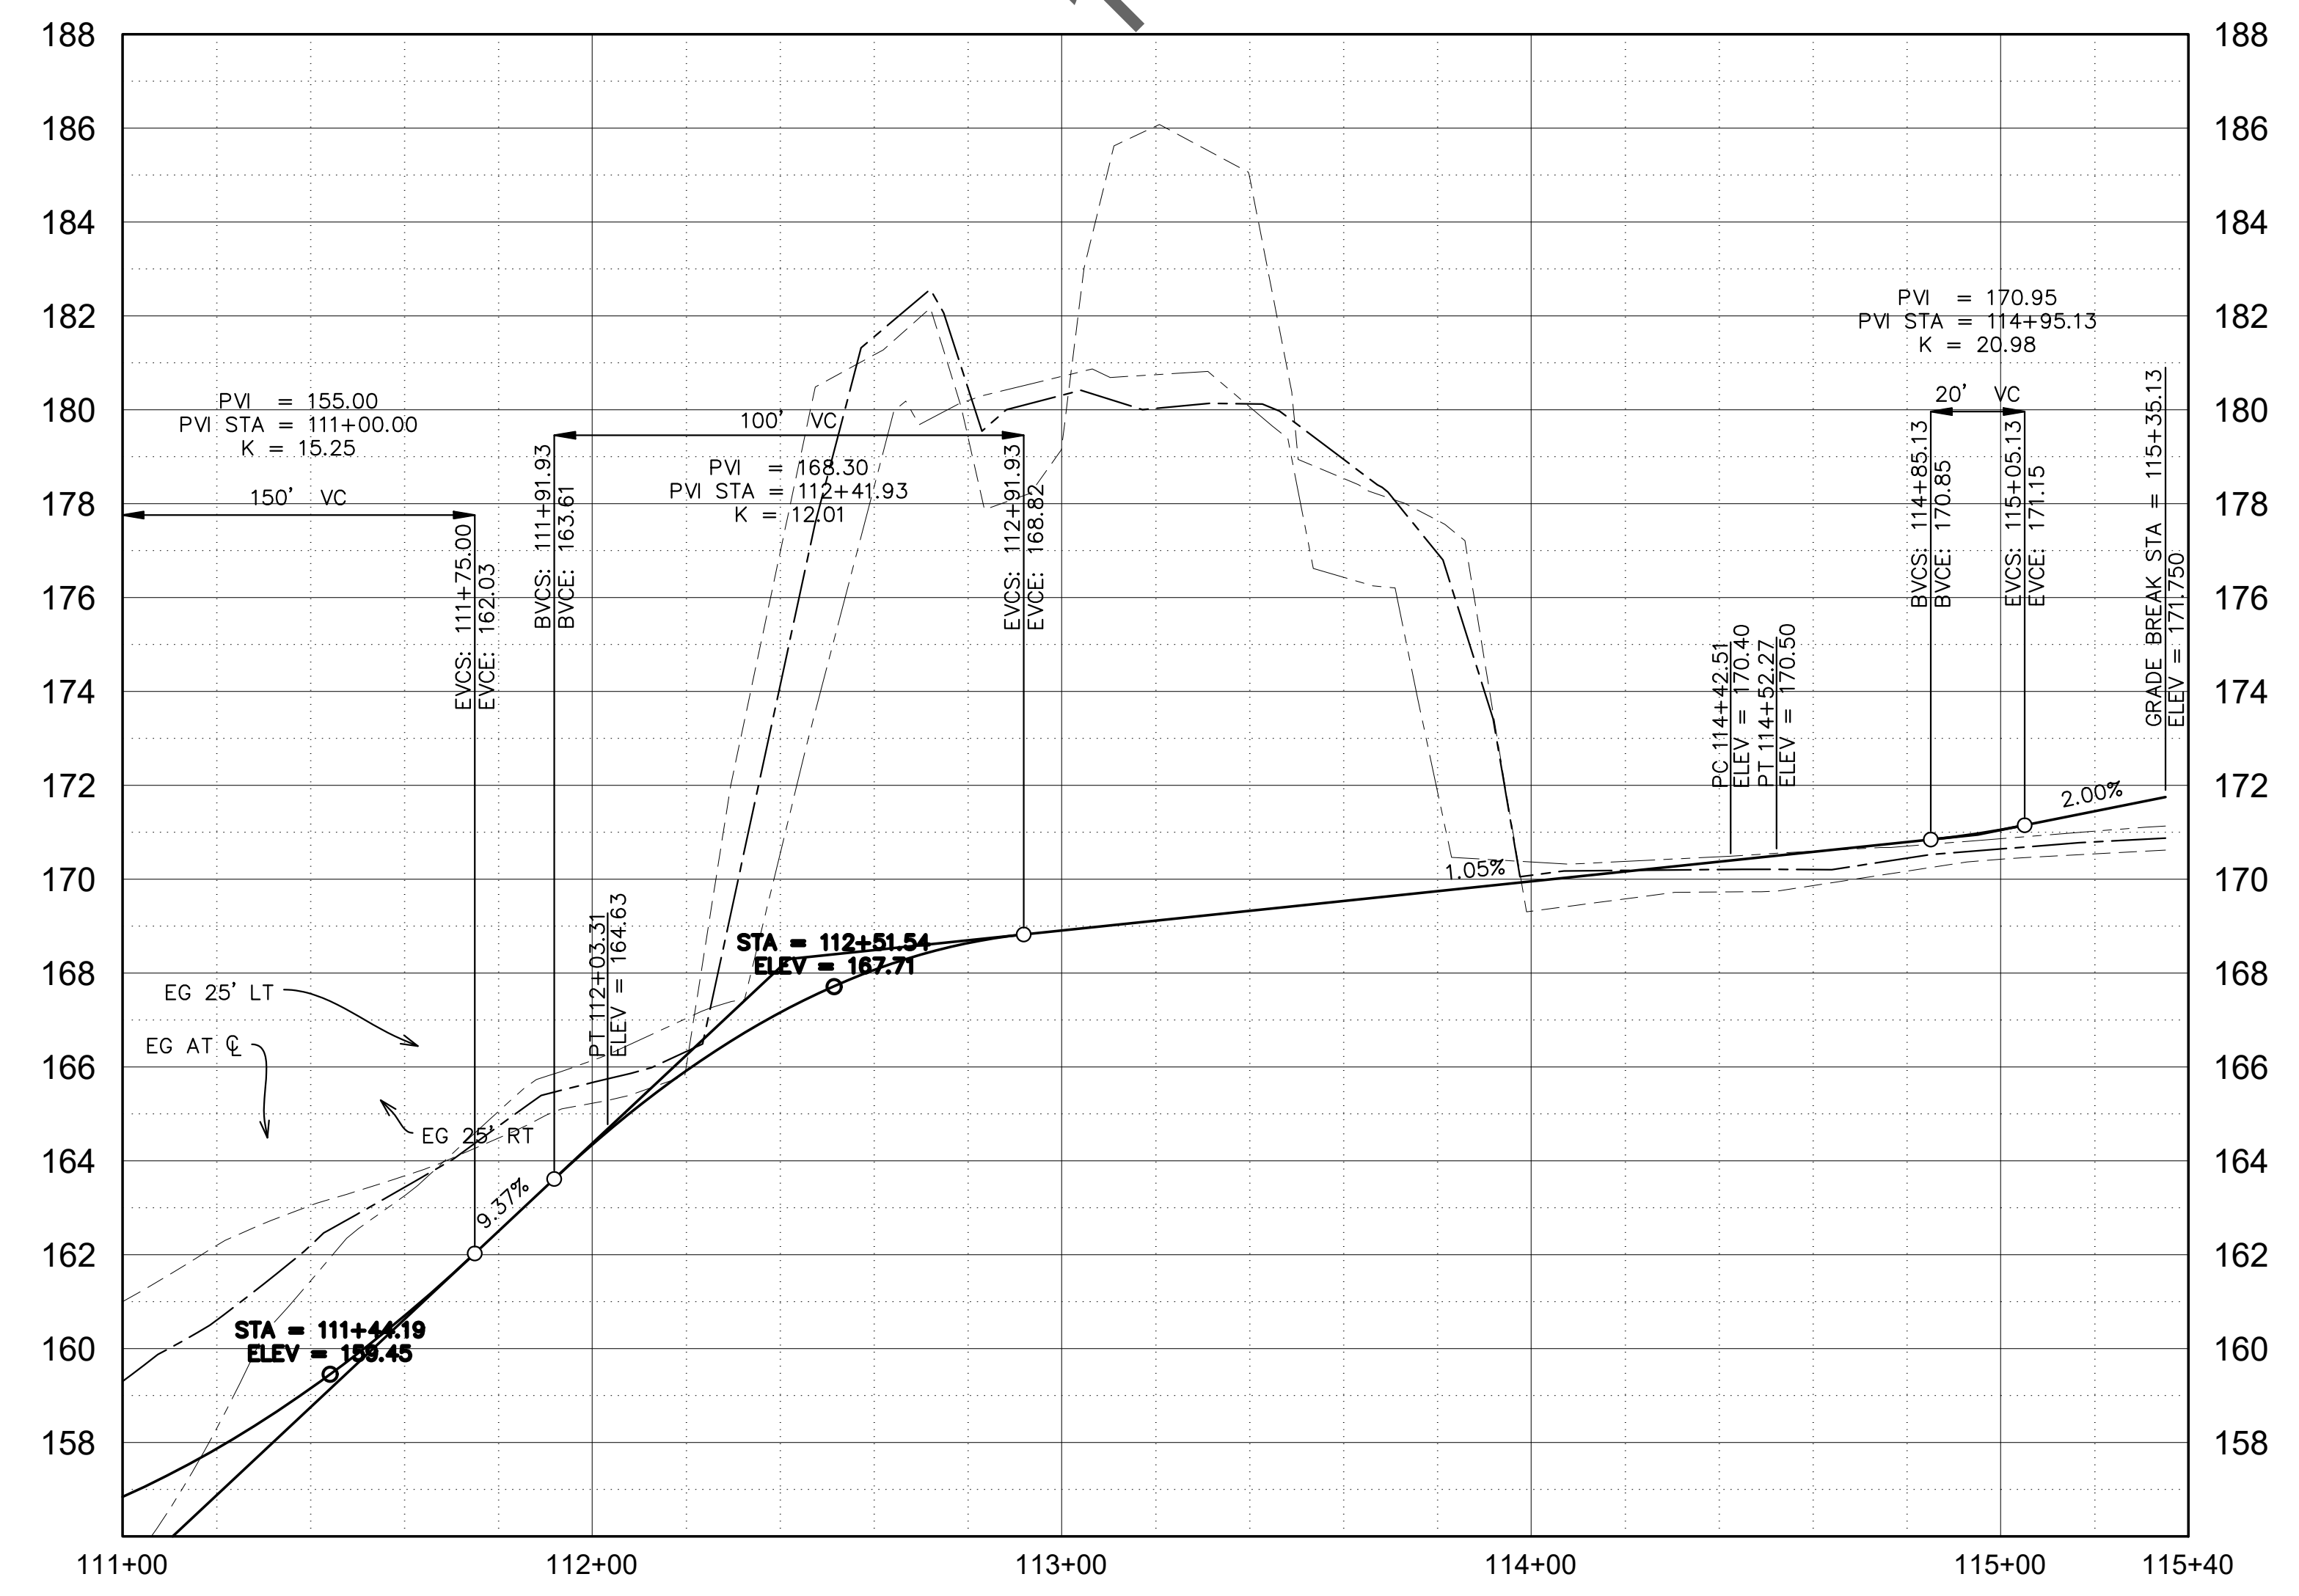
188
186
184
182
180
178
176
174
172
170
168
166
164
162
160
158

188
186
184
182
180
178
176
174
172
170
168
166
164
162
160
158

PVI = 155.00
PVI STA = 111+00.00
K = 15.25

150' VC

EVCS: 111+75.00
EVCE: 162.03

BVCS: 111+91.93
BVCE: 163.61

100' VC

PVI = 168.30
PVI STA = 112+41.93
K = 12.01

EVCS: 112+91.93
EVCE: 168.82

PT 112+03.31
ELEV = 164.63

STA = 112+51.54
ELEV = 167.71

EG 25' LT

EG AT ℄

EG 25' RT

9.37%

STA = 111+44.19
ELEV = 159.45

1.05%

PC 114+42.51
ELEV = 170.40
PT 114+52.27
ELEV = 170.50

PVI = 170.95
PVI STA = 114+95.13
K = 20.98

20' VC

BVCS: 114+85.13
BVCE: 170.85

EVCS: 115+05.13
EVCE: 171.15

GRADE BREAK STA = 115+35.13
ELEV = 171.750

2.00%

111+00
112+00
113+00
114+00
115+00
115+40